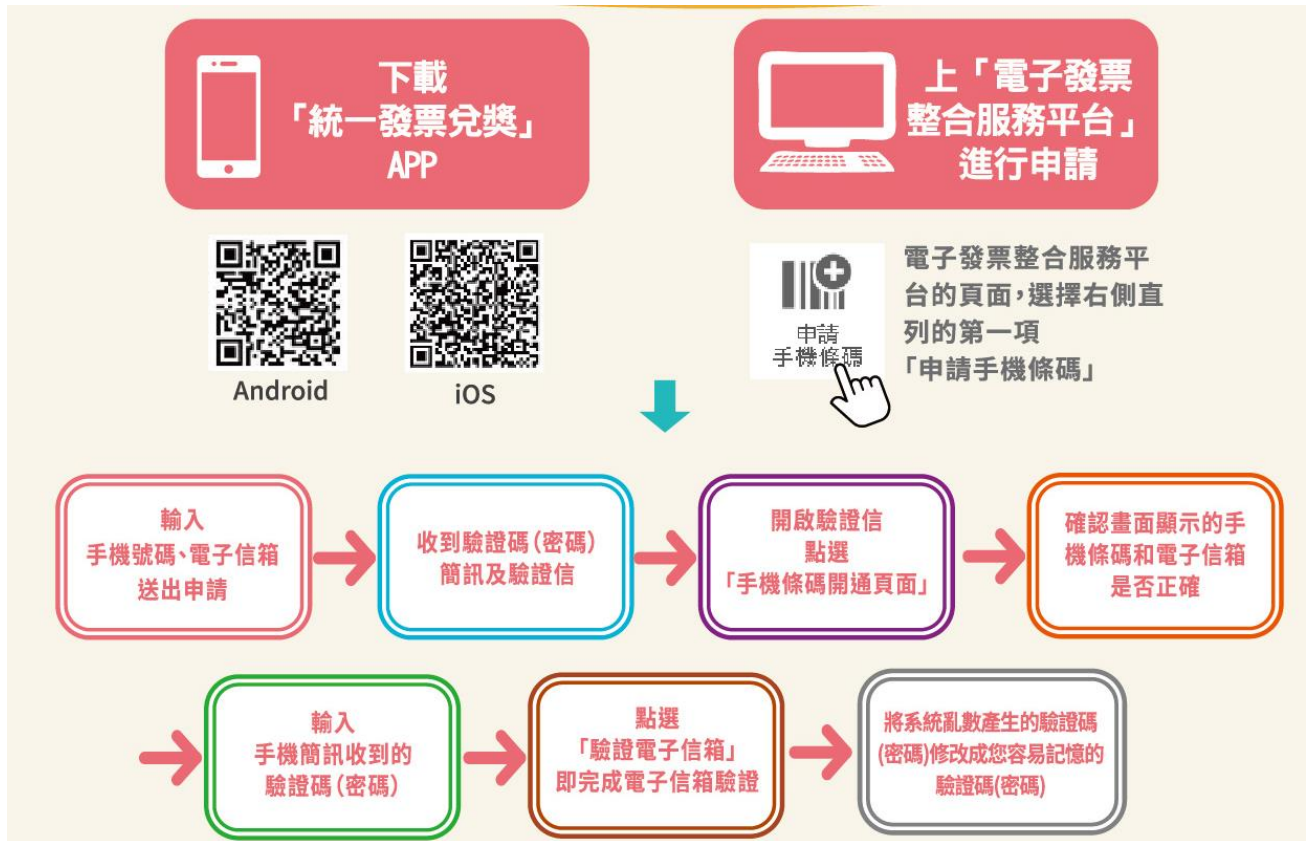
下載
「統一發票兌獎」
APP

上「電子發票
整合服務平台」
進行申請

Android

iOS

申請
手機條碼

電子發票整合服務平台的頁面，選擇右側直列的第一項
「申請手機條碼」

輸入
手機號碼、電子信箱
送出申請

收到驗證碼(密碼)
簡訊及驗證信

開啟驗證信
點選
「手機條碼開通頁面」

確認畫面顯示的手機條碼和電子信箱
是否正確

輸入
手機簡訊收到的
驗證碼(密碼)

點選
「驗證電子信箱」
即完成電子信箱驗證

將系統亂數產生的驗證碼
(密碼)修改成您容易記憶的
驗證碼(密碼)